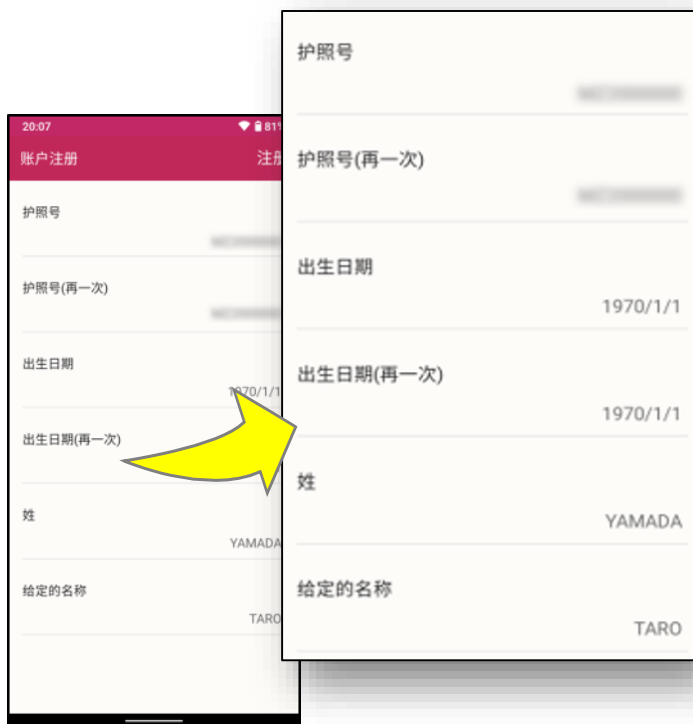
20:07
81%
账户注册
注册

护照号
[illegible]

护照号(再一次)
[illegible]

出生日期
1970/1/1

出生日期(再一次)

姓
YAMADA

给定的名称
TARO

护照号
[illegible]

护照号(再一次)
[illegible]

出生日期
1970/1/1

出生日期(再一次)
1970/1/1

姓
YAMADA

给定的名称
TARO